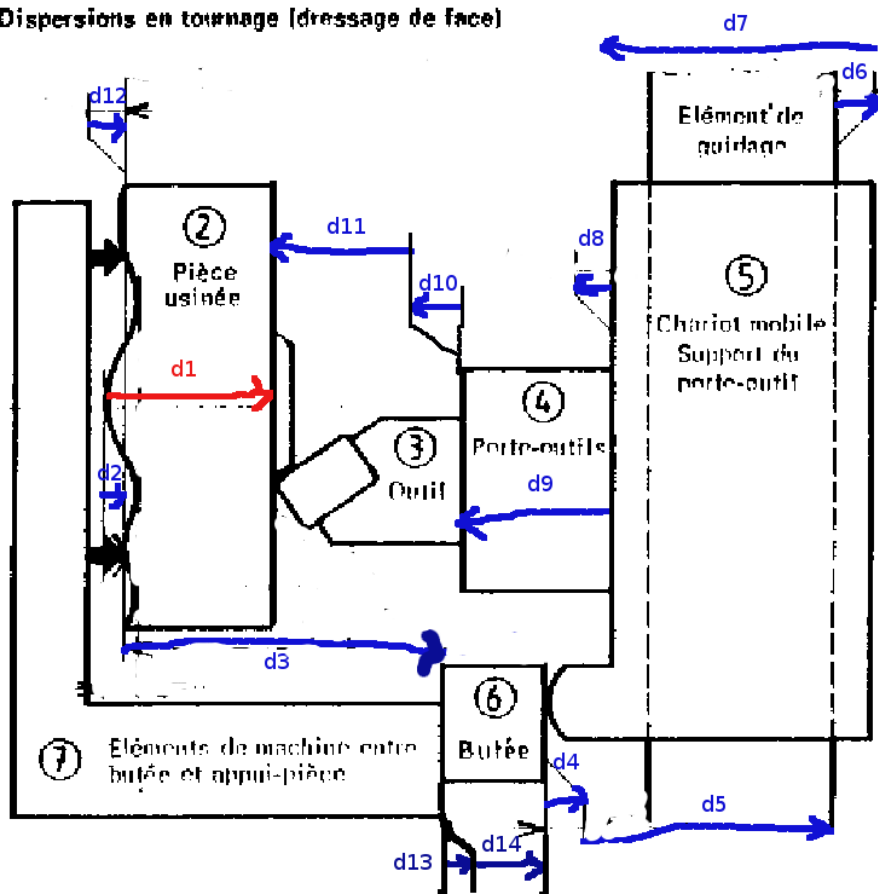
Dispersions en tournage (dressage de face)

d7

d6

Elément de guidage

d12

2

Pièce usinée

d11

d8

5

Chariot mobile
Support du porte-outil

d10

d1

4

3

Porte-outils

Outil

d2

d9

d3

6

Butée

7

Eléments de machine entre butée et appui-pièce

d4

d5

d13

d14